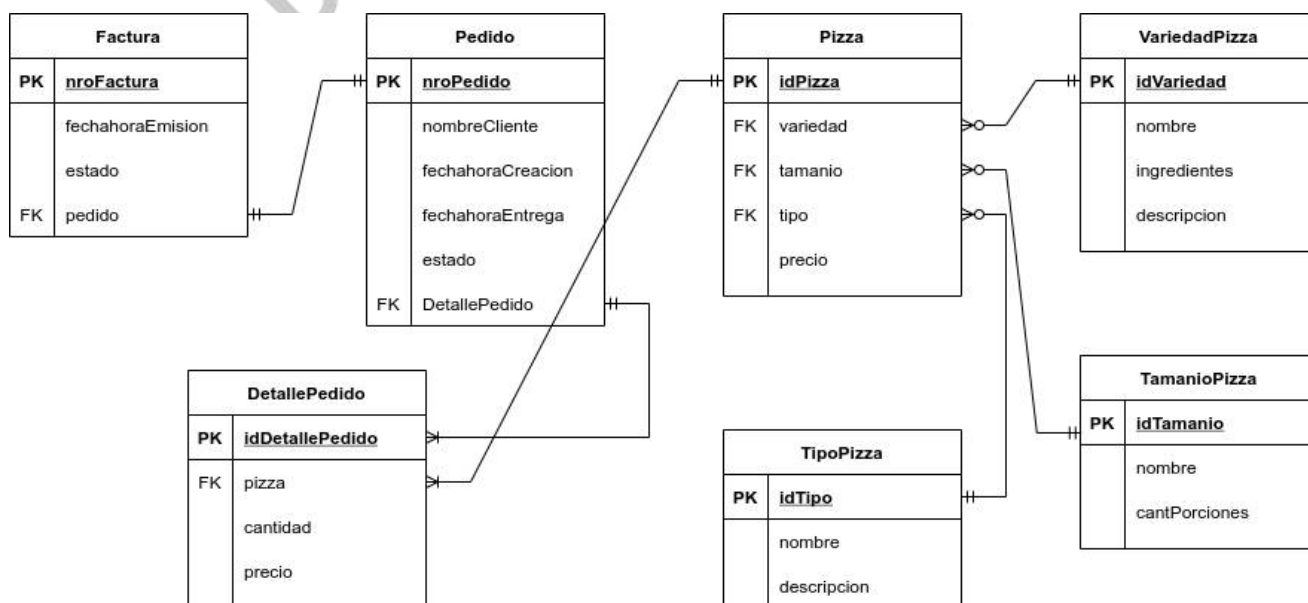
| Factura | |
|---|---|
| PK | nroFactura |
| | fechahoraEmision |
| | estado |
| FK | pedido |

| Pedido | |
|---|---|
| PK | nroPedido |
| | nombreCliente |
| | fechahoraCreacion |
| | fechahoraEntrega |
| | estado |
| FK | DetallePedido |

| Pizza | |
|---|---|
| PK | idPizza |
| FK | variedad |
| FK | tamanio |
| FK | tipo |
| | precio |

| VariedadPizza | |
|---|---|
| PK | idVariedad |
| | nombre |
| | ingredientes |
| | descripcion |

| DetallePedido | |
|---|---|
| PK | idDetallePedido |
| FK | pizza |
| | cantidad |
| | precio |

| TipoPizza | |
|---|---|
| PK | idTipo |
| | nombre |
| | descripcion |

| TamanioPizza | |
|---|---|
| PK | idTamanio |
| | nombre |
| | cantPorciones |